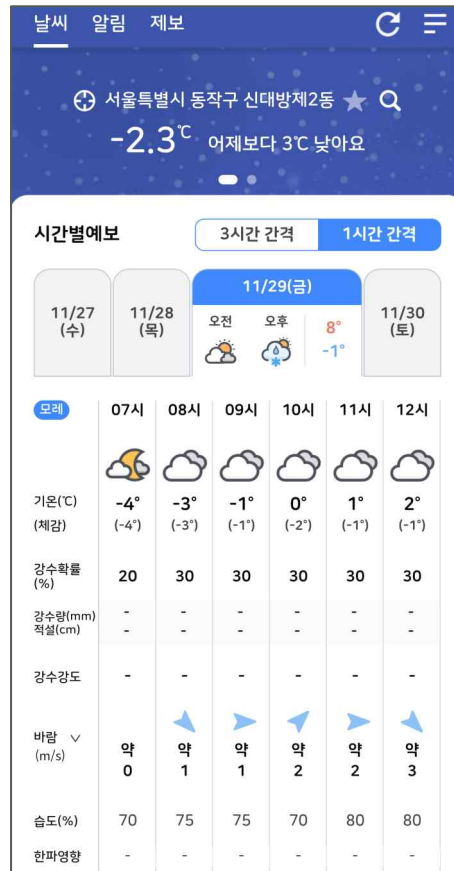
날씨 알림 제보

서울특별시 동작구 신대방제2동

-2.3℃ 어제보다 3℃ 낮아요

시간별예보

3시간 간격 1시간 간격

11/27 (수)

11/28 (목)

11/29(금)
오전 오후
8° -1°

11/30 (토)

| 모레 | 07시 | 08시 | 09시 | 10시 | 11시 | 12시 |
|---|---|---|---|---|---|---|
| 기온(℃) (체감) | -4° (-4°) | -3° (-3°) | -1° (-1°) | 0° (-2°) | 1° (-1°) | 2° (-1°) |
| 강수확률 (%) | 20 | 30 | 30 | 30 | 30 | 30 |
| 강수량(mm) 적설(cm) | - - | - - | - - | - - | - - | - - |
| 강수강도 | - | - | - | - | - | - |
| 바람 (m/s) | 약 0 | 약 1 | 약 1 | 약 2 | 약 2 | 약 3 |
| 습도(%) | 70 | 75 | 75 | 70 | 80 | 80 |
| 한파영향 | - | - | - | - | - | - |